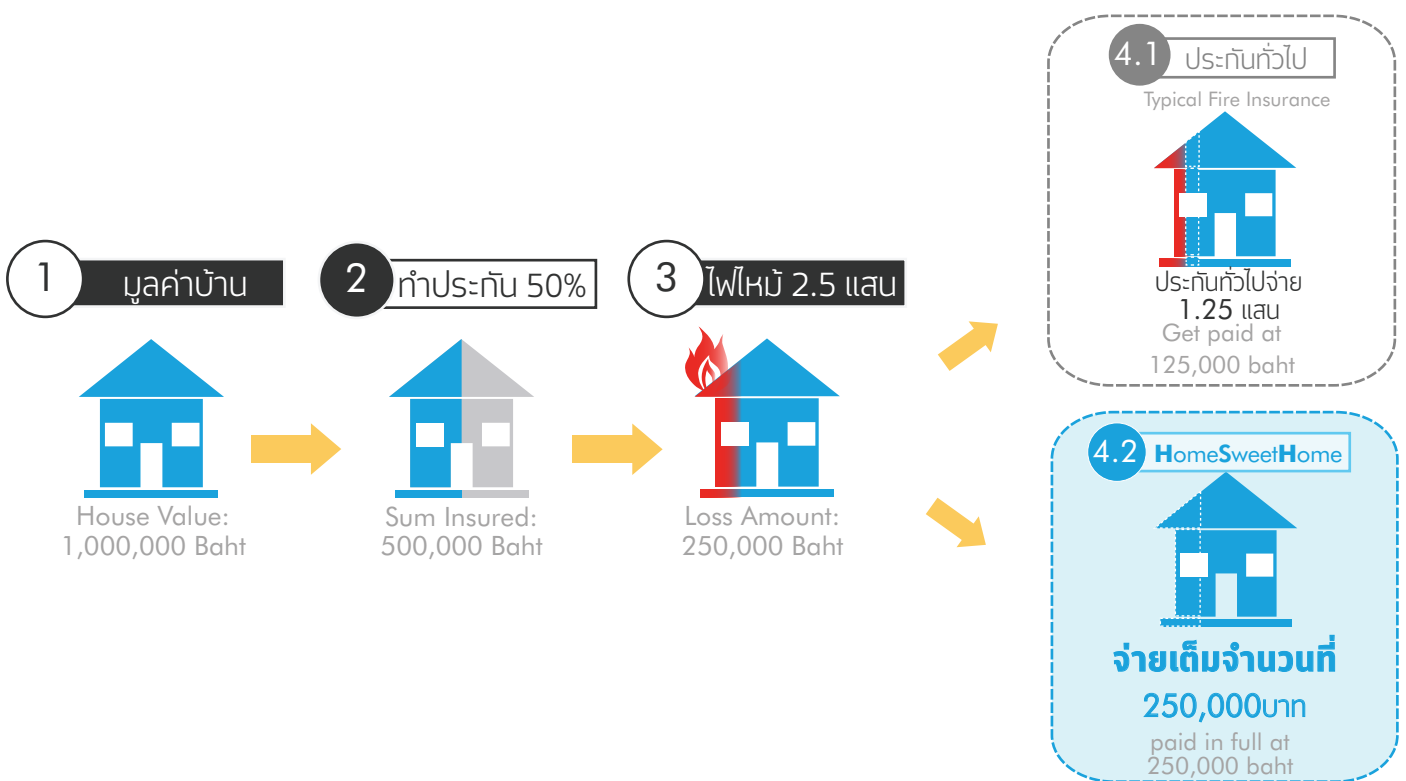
1 มูลค่าบ้าน

House Value:
1,000,000 Baht

2 ทำประกัน 50%

Sum Insured:
500,000 Baht

3 ไฟไหม้ 2.5 แสน

Loss Amount:
250,000 Baht

4.1 ประกันทั่วไป

Typical Fire Insurance

ประกันทั่วไปจ่าย
1.25 แสน
Get paid at
125,000 baht

4.2 HomeSweetHome

จ่ายเต็มจำนวนที่
250,000บาท
paid in full at
250,000 baht